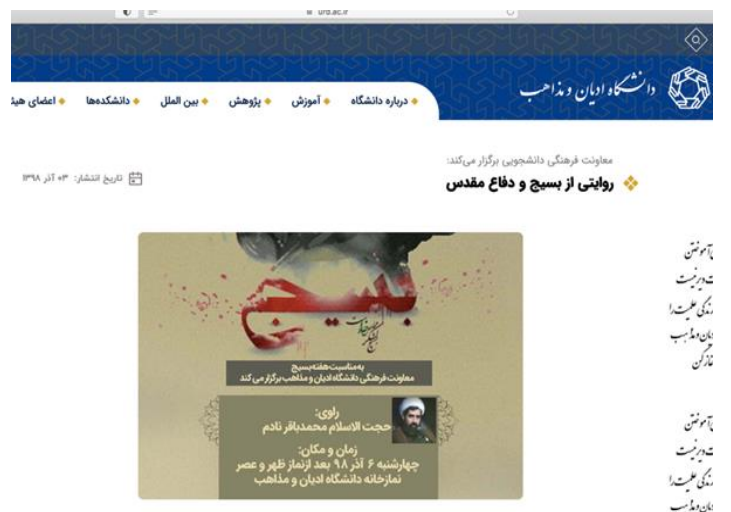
urd.ac.ir

دانشگاه ادیان و مذاهب

درباره دانشگاه
آموزش
پژوهش
بین الملل
دانشکده‌ها
اعضای هیئ

معاونت فرهنگی دانشجویی برگزار می‌کند:
روایتی از بسیج و دفاع مقدس

تاریخ انتشار: ۰۳ آذر ۱۳۹۸

بسیج

به مناسبت هفته بسیج
معاونت فرهنگی دانشگاه ادیان و مذاهب برگزار می کند

راوی:
حجت الاسلام محمدباقر نادم

زمان و مکان:
چهارشنبه ۶ آذر ۹۸ بعد ازنماز ظهر و عصر
نمازخانه دانشگاه ادیان و مذاهب